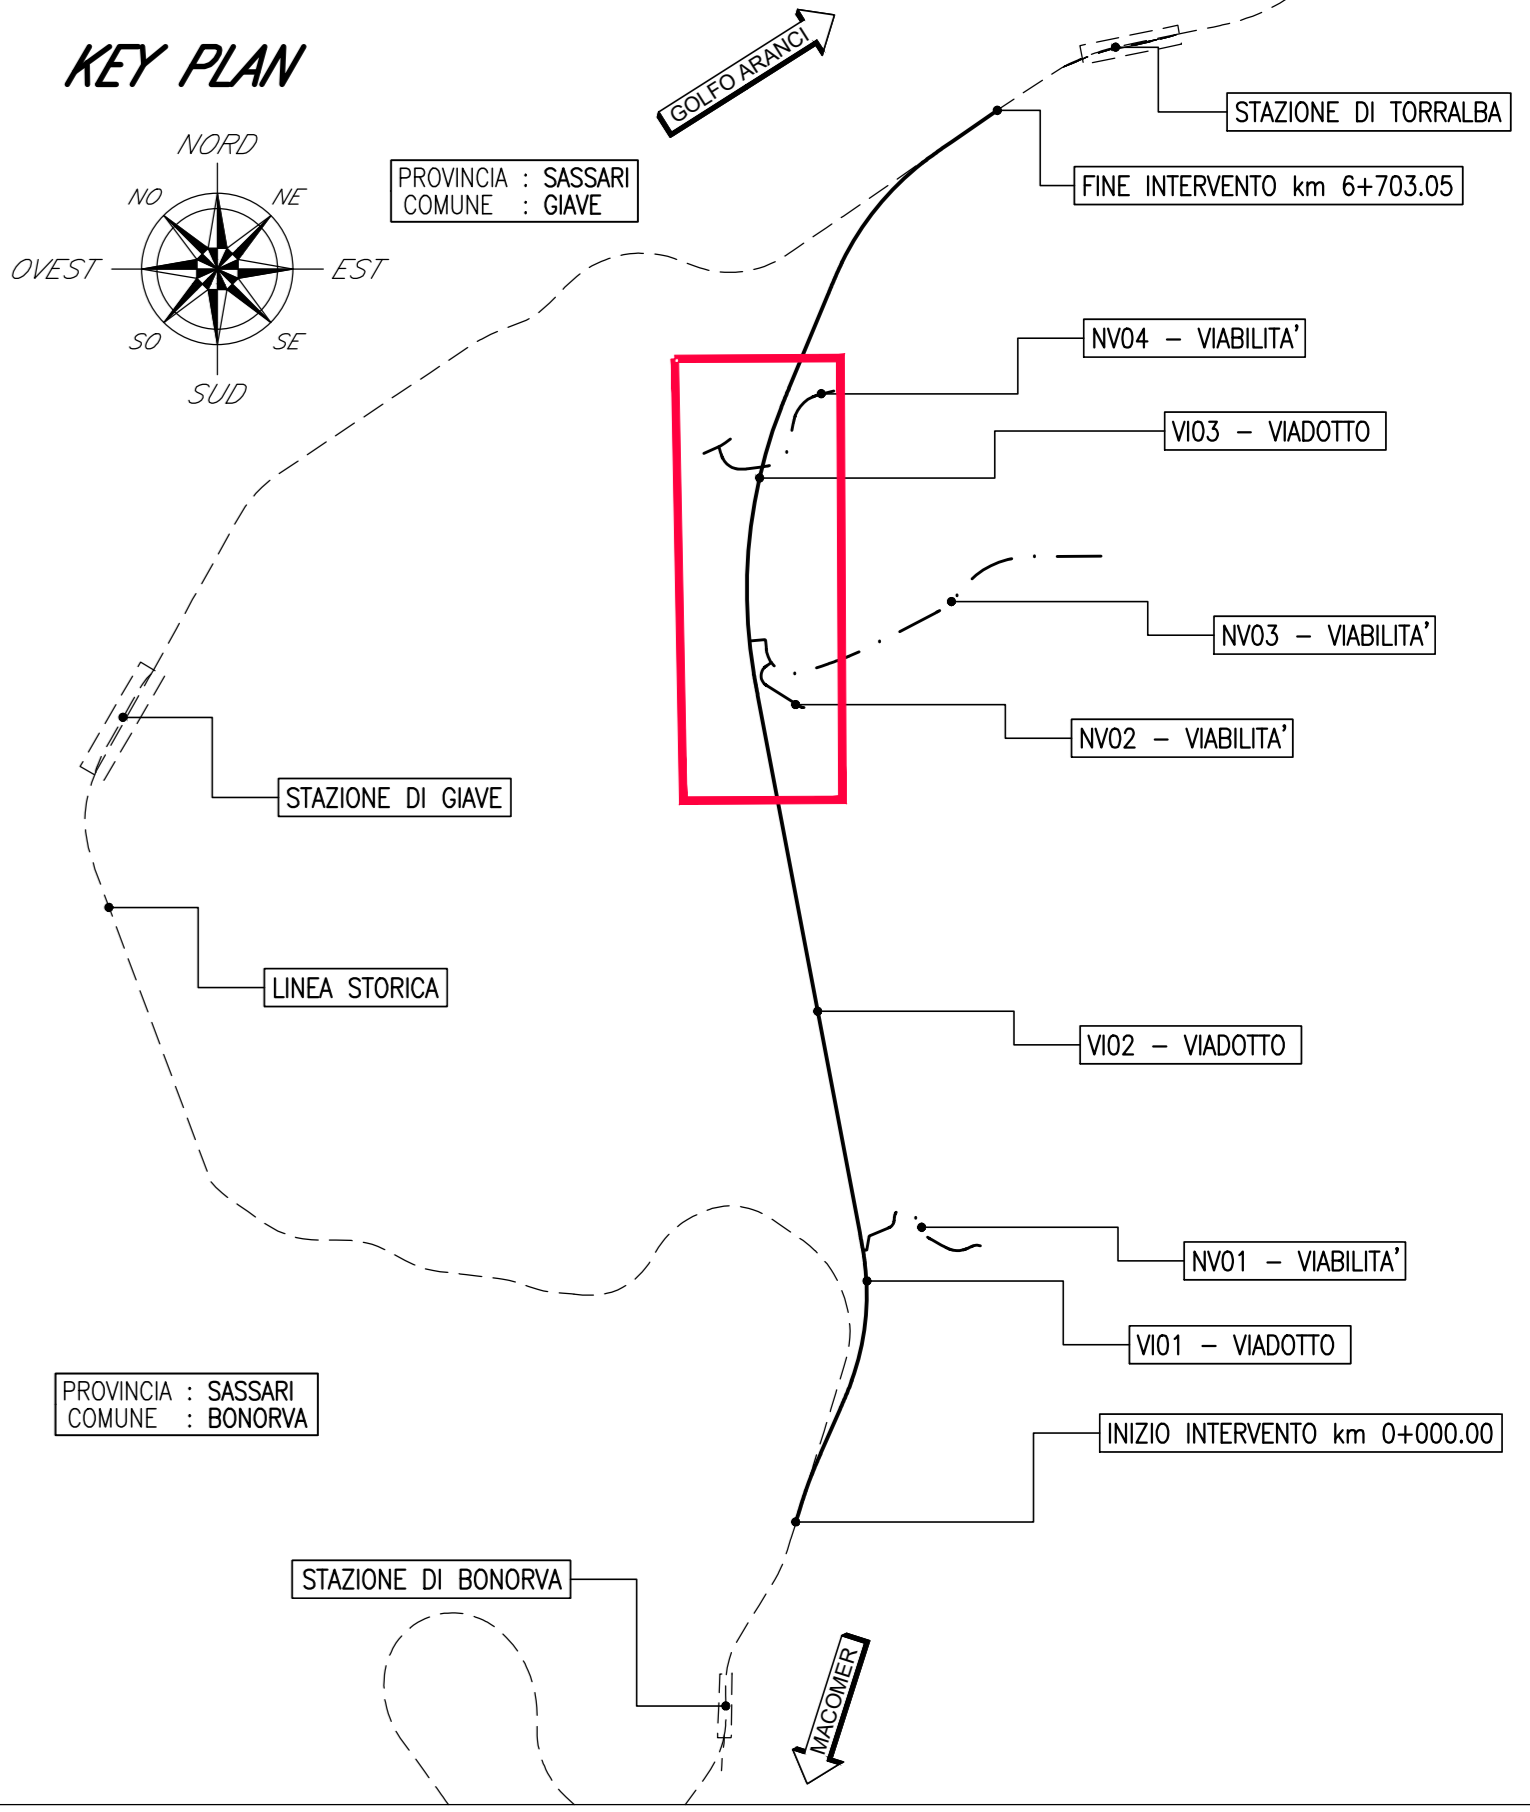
KEY PLAN

NORD
NO
NE
OVEST
EST
SO
SE
SUD

GOLFO ARANCI

PROVINCIA : SASSARI
COMUNE : GIAVE

STAZIONE DI TORRALBA

FINE INTERVENTO km 6+703.05

NV04 – VIABILITA'

VI03 – VIADOTTO

NV03 – VIABILITA'

NV02 – VIABILITA'

STAZIONE DI GIAVE

LINEA STORICA

VI02 – VIADOTTO

NV01 – VIABILITA'

VI01 – VIADOTTO

INIZIO INTERVENTO km 0+000.00

PROVINCIA : SASSARI
COMUNE : BONORVA

STAZIONE DI BONORVA

MACOMER